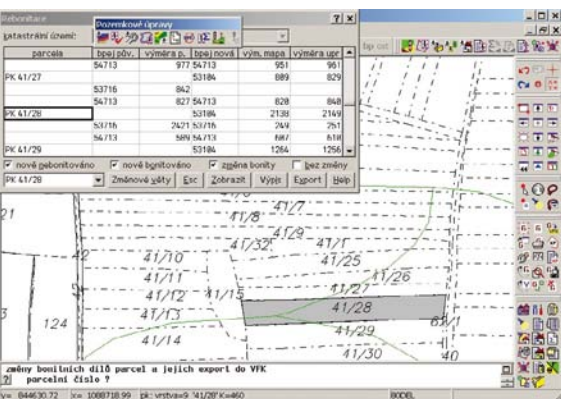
Rebonitace
Pozemkové úpravy
?|x|
katastrální území:
| parcela | bpej pův. | výměra p. | bpej nová | vým. mapa | výměra upr |
|---|---|---|---|---|---|
| | 54713 | 977 | 54713 | 951 | 961 |
| PK 41/27 | | | 53184 | 889 | 829 |
| | 53716 | 842 | | | |
| | 54713 | 827 | 54713 | 828 | 848 |
| PK 41/28 | | | 53184 | 2138 | 2149 |
| | 53716 | 2421 | 53716 | 244 | 251 |
| | 54713 | 589 | 54713 | 607 | 618 |
| PK 41/29 | | | 53184 | 1264 | 1256 |

nově rebonitováno | nově bonitováno | změna bonity | bez změny
PK 41/28 | Změnové věty | Esc | Zobrazit | Výpis | Export | Help

41/7
41/8
41/9
41/32
41/10
41/25
41/11
41/26
41/12
41/15
41/27
41/13
41/28
41/14
41/29
41/30
124
21
3
40
60/1

změny bonitních dílů parcel a jejich export do VFK
? parcelní číslo ?

Y= 844630.72 X= 1088718.99 pk: vrstva=9 '41/28' K=460 BODBL